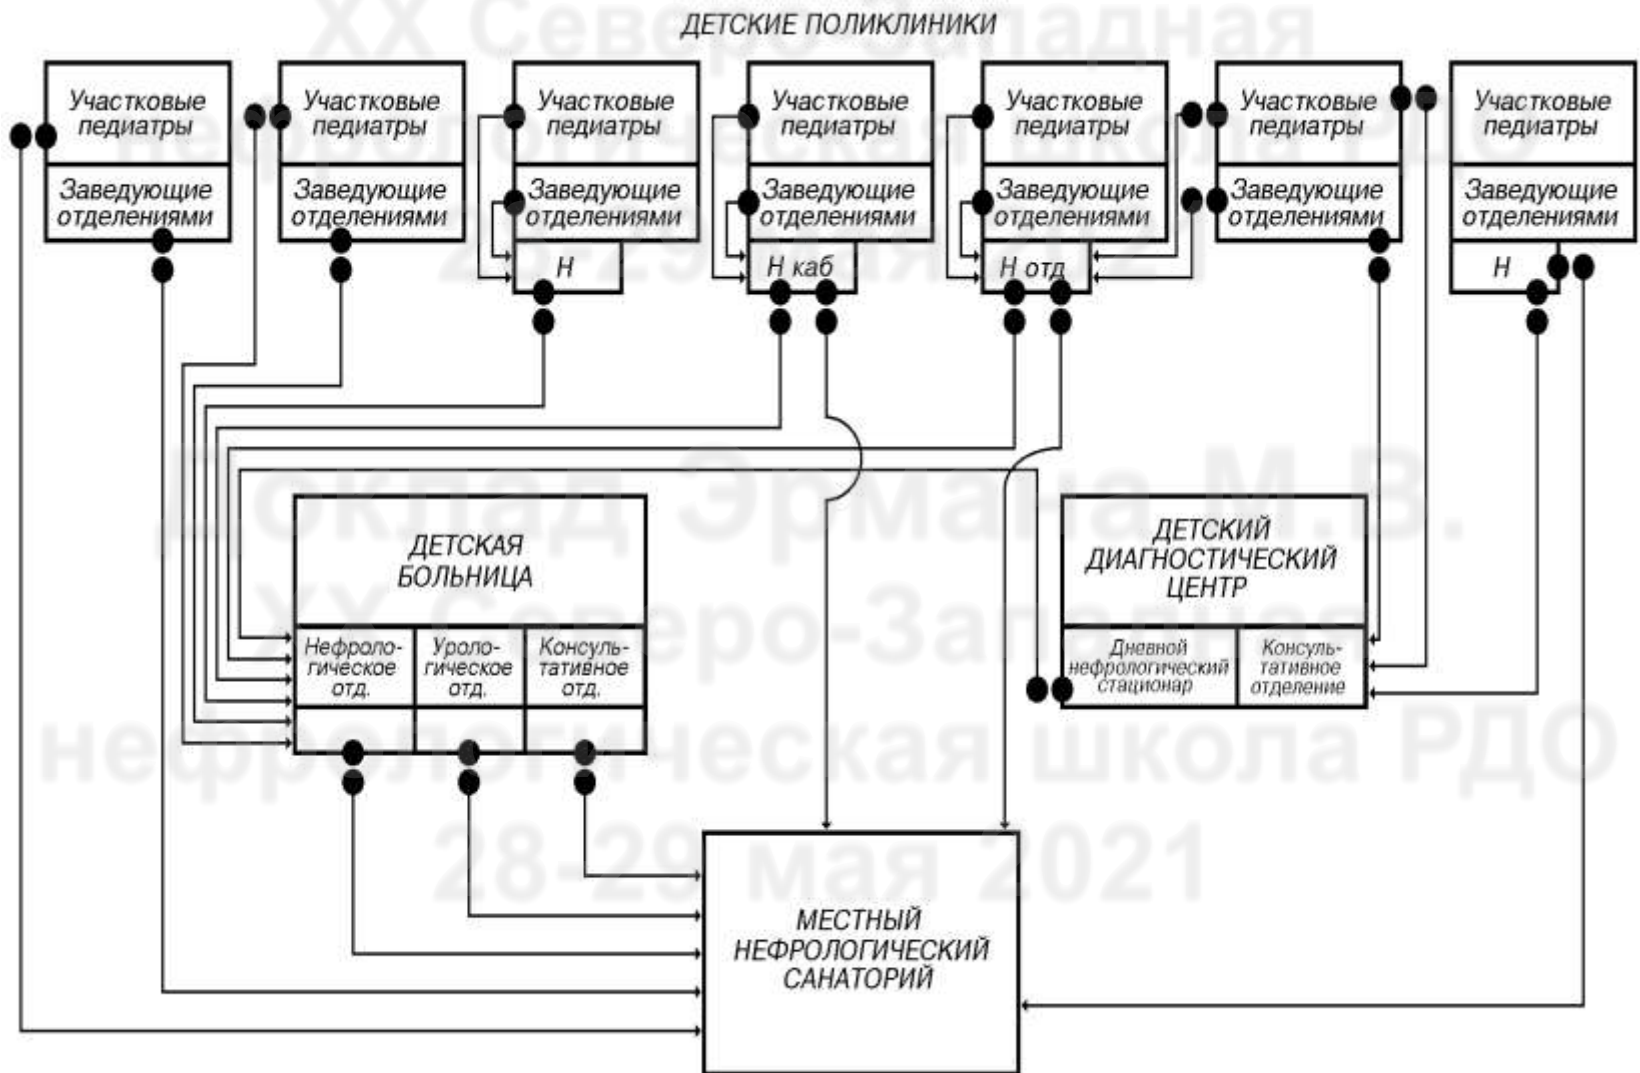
ДЕТСКИЕ ПОЛИКЛИНИКИ

Участковые педиатры
Заведующие отделениями

Участковые педиатры
Заведующие отделениями

Участковые педиатры
Заведующие отделениями
Н

Участковые педиатры
Заведующие отделениями
Н каб

Участковые педиатры
Заведующие отделениями
Н отд

Участковые педиатры
Заведующие отделениями

Участковые педиатры
Заведующие отделениями
Н

ДЕТСКАЯ БОЛЬНИЦА

| Нефрологическое отд. | Урологическое отд. | Консультативное отд. |
|---|---|---|

ДЕТСКИЙ ДИАГНОСТИЧЕСКИЙ ЦЕНТР

| Дневной нефрологический стационар | Консультативное отделение |
|---|---|

МЕСТНЫЙ НЕФРОЛОГИЧЕСКИЙ САНАТОРИЙ

XX Северо-Западная нефрологическая школа РДО 28-29 мая 2021
Доклад Эрмана М.В.
XX Северо-Западная нефрологическая школа РДО 28-29 мая 2021